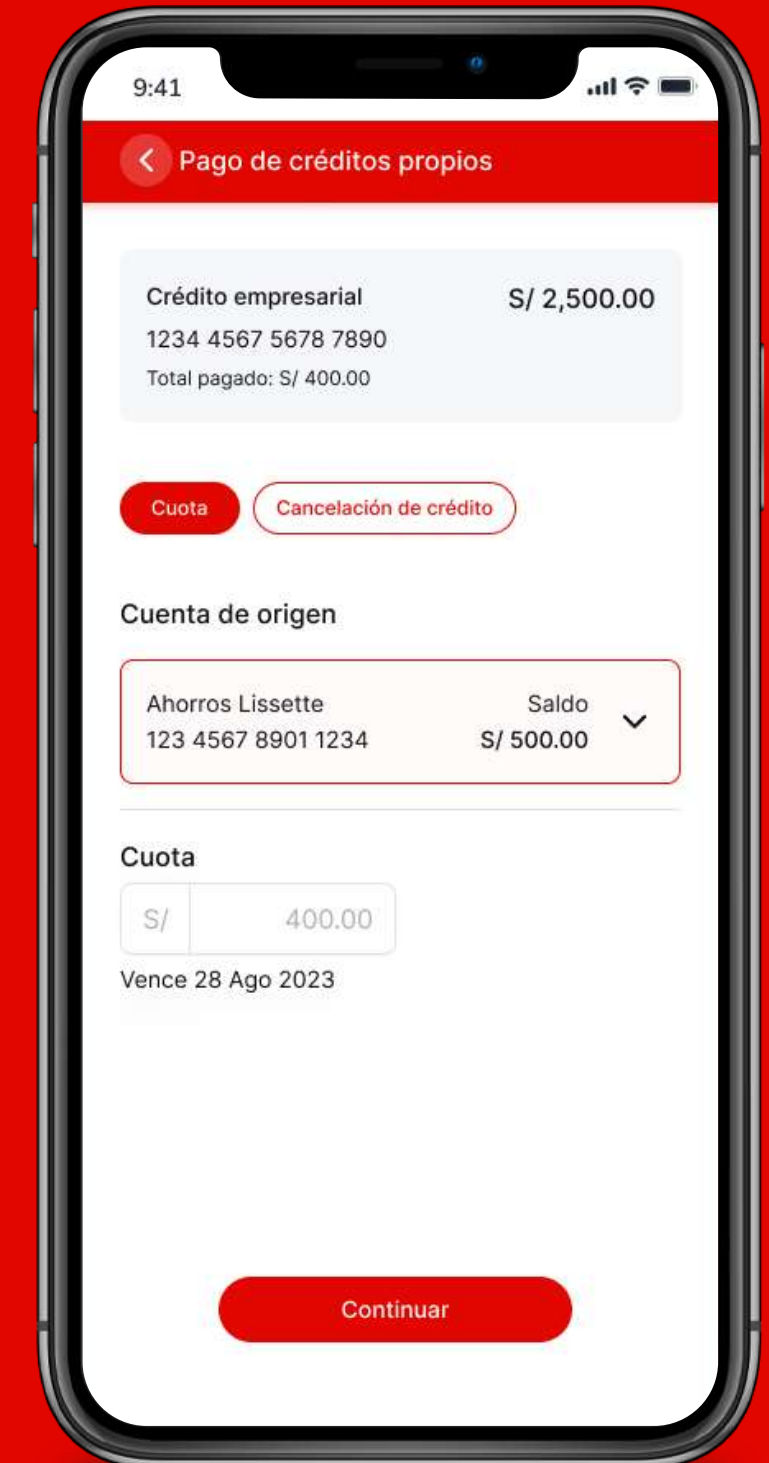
9:41

Pago de créditos propios

Crédito empresarial
S/ 2,500.00
1234 4567 5678 7890
Total pagado: S/ 400.00

Cuota
Cancelación de crédito

Cuenta de origen

Ahorros Lissette
123 4567 8901 1234
Saldo
S/ 500.00

Cuota

S/ 400.00

Vence 28 Ago 2023

Continuar